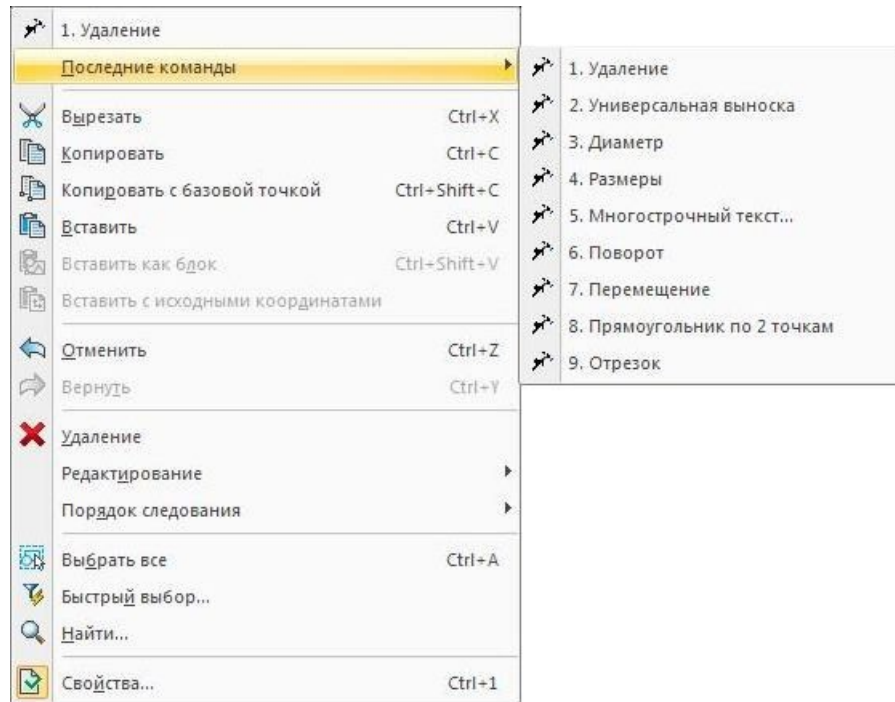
1. Удаление
Последние команды
Вырезать Ctrl+X
Копировать Ctrl+C
Копировать с базовой точкой Ctrl+Shift+C
Вставить Ctrl+V
Вставить как блок Ctrl+Shift+V
Вставить с исходными координатами
Отменить Ctrl+Z
Вернуть Ctrl+Y
Удаление
Редактирование
Порядок следования
Выбрать все Ctrl+A
Быстрый выбор...
Найти...
Свойства... Ctrl+1

1. Удаление
2. Универсальная выноска
3. Диаметр
4. Размеры
5. Многострочный текст...
6. Поворот
7. Перемещение
8. Прямоугольник по 2 точкам
9. Отрезок